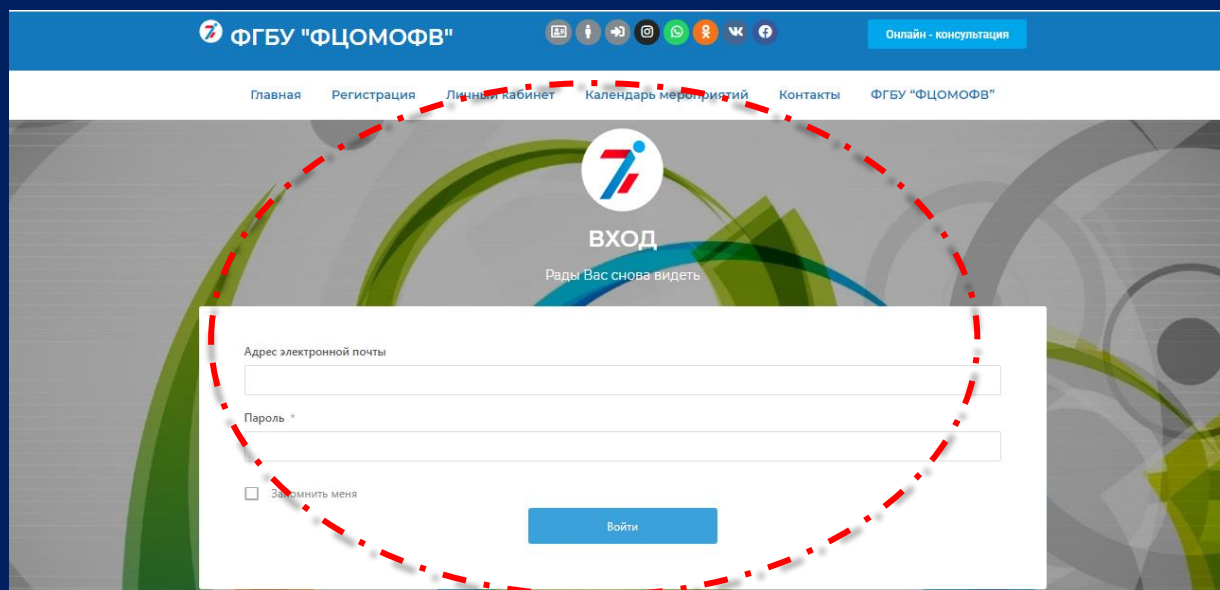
ФГБУ "ФЦОМОФВ"

Онлайн - консультация

Главная Регистрация Личный кабинет Календарь мероприятий Контакты ФГБУ "ФЦОМОФВ"

ВХОД

Рады Вас снова видеть

Адрес электронной почты

Пароль *

Запомнить меня

Войти